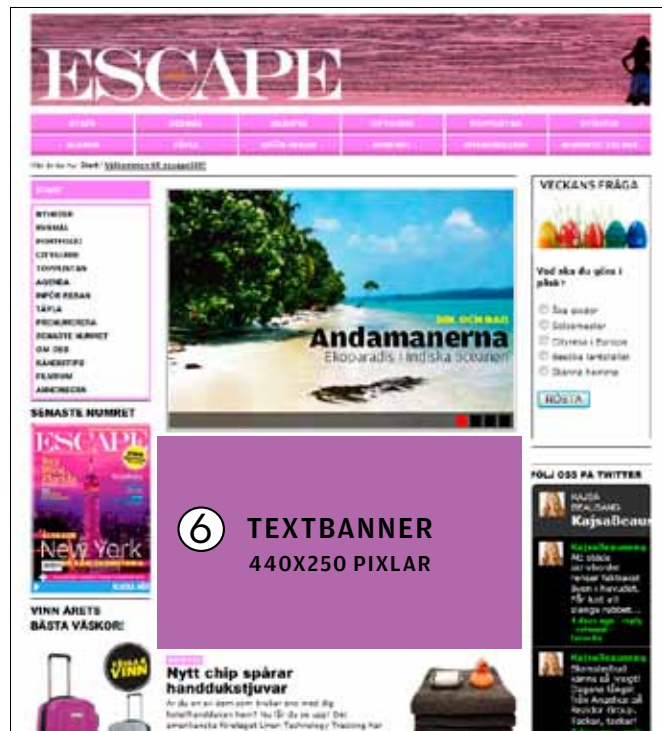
ESCAPE

Du är här: Start Välkommen till escape360!

START

RESMÅL
PORTFOLIO
CITYGUIDE
TOPPRESOR
AGENDA
INFÖR RESAN
TÄVLA
PRENUMERERA
SENASTE NUMRET
OM OSS
KAMERATIPS
FILMER
ANNONSERA

SOL OCH BAD
Andamanerna
Ekoparadis i Indiska oceanen

SENASTE NUMRET

ESCAPE
New York

VINN ÅRETS BÄSTA VÄSKOR!

TÄVLA & VINN

⑥ TEXTBANNER
440X250 PIXLAR

Nytt chip spårar handdukstjuvar
Är du en av dem som tycker om med dig hotellhanddukar hem? Nu får du se upp! Det amerikanska företaget Linen Technology Tracking har

VECKANS FRÅGA

Vad ska du göra i påsk?

Åka skidor
Solsemester
Cityresa i Europa
Besöka landsbygden
Stanna hemma

RÖSTA

FÖLJ OSS PÅ TWITTER

KAJSA BEAUSANG
KajsaBeau

KajsaBeausang
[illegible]

KajsaBeausang
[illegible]

KajsaBeausang
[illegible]